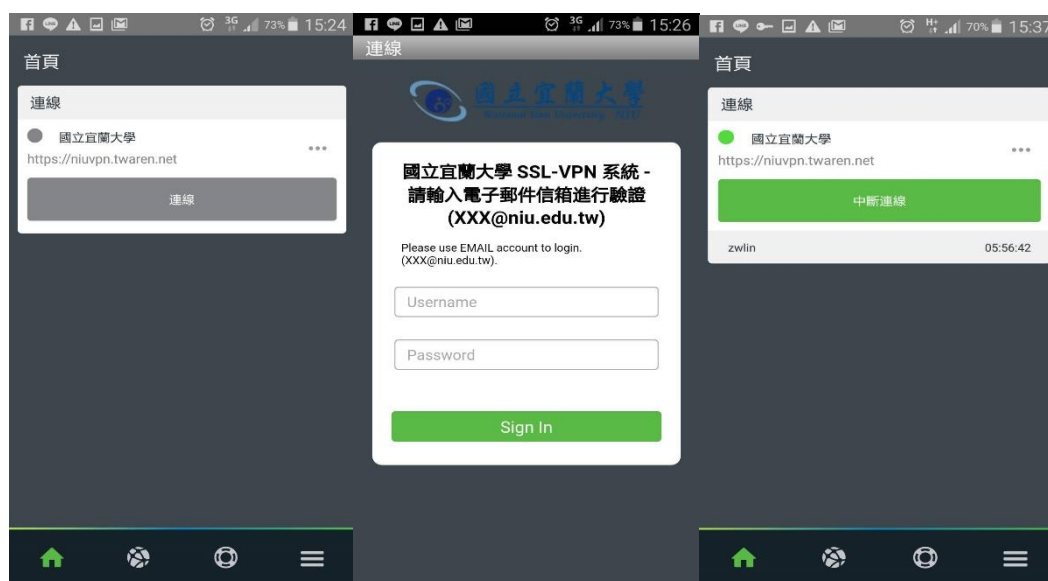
3G 73% 15:24

首頁

連線

國立宜蘭大學
https://niuvpn.twaren.net
•••

連線

3G 73% 15:26

連線

國立宜蘭大學
National Ilan University NIU

國立宜蘭大學 SSL-VPN 系統 - 請輸入電子郵件信箱進行驗證 (XXX@niu.edu.tw)

Please use EMAIL account to login. (XXX@niu.edu.tw).

Username

Password

Sign In

H+ 70% 15:37

首頁

連線

國立宜蘭大學
https://niuvpn.twaren.net
•••

中斷連線

zwlin 05:56:42